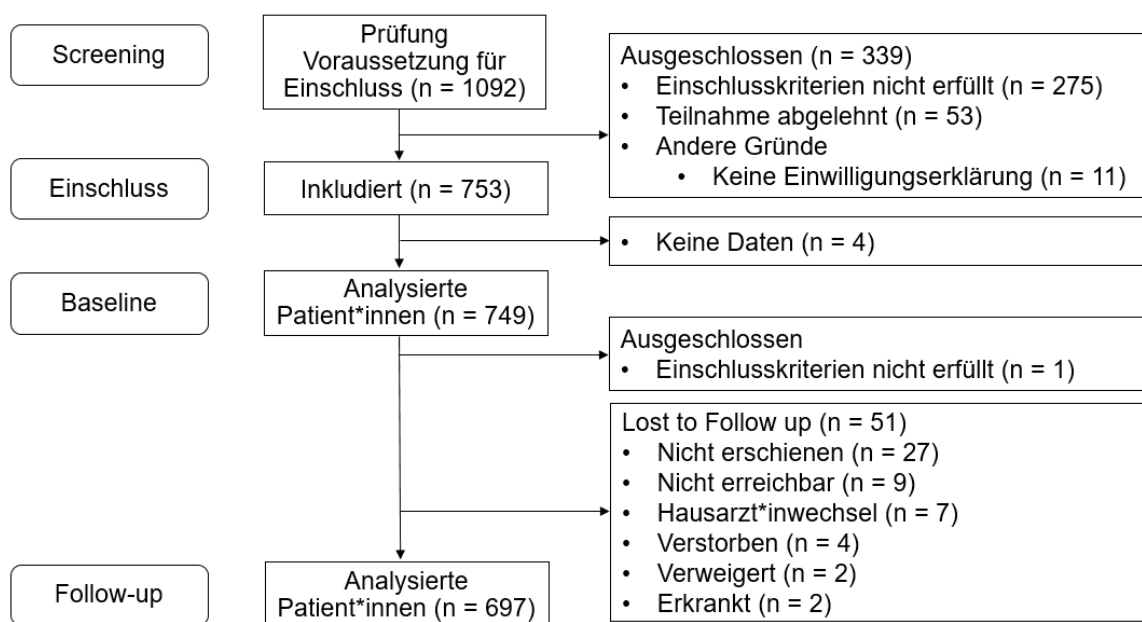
Screening

Prüfung Voraussetzung für Einschluss (n = 1092)

Ausgeschlossen (n = 339)
• Einschlusskriterien nicht erfüllt (n = 275)
• Teilnahme abgelehnt (n = 53)
• Andere Gründe
  • Keine Einwilligungserklärung (n = 11)

Einschluss

Inkludiert (n = 753)

• Keine Daten (n = 4)

Baseline

Analysierte Patient*innen (n = 749)

Ausgeschlossen
• Einschlusskriterien nicht erfüllt (n = 1)

Lost to Follow up (n = 51)
• Nicht erschienen (n = 27)
• Nicht erreichbar (n = 9)
• Hausarzt*inwechsel (n = 7)
• Verstorben (n = 4)
• Verweigert (n = 2)
• Erkrankt (n = 2)

Follow-up

Analysierte Patient*innen (n = 697)